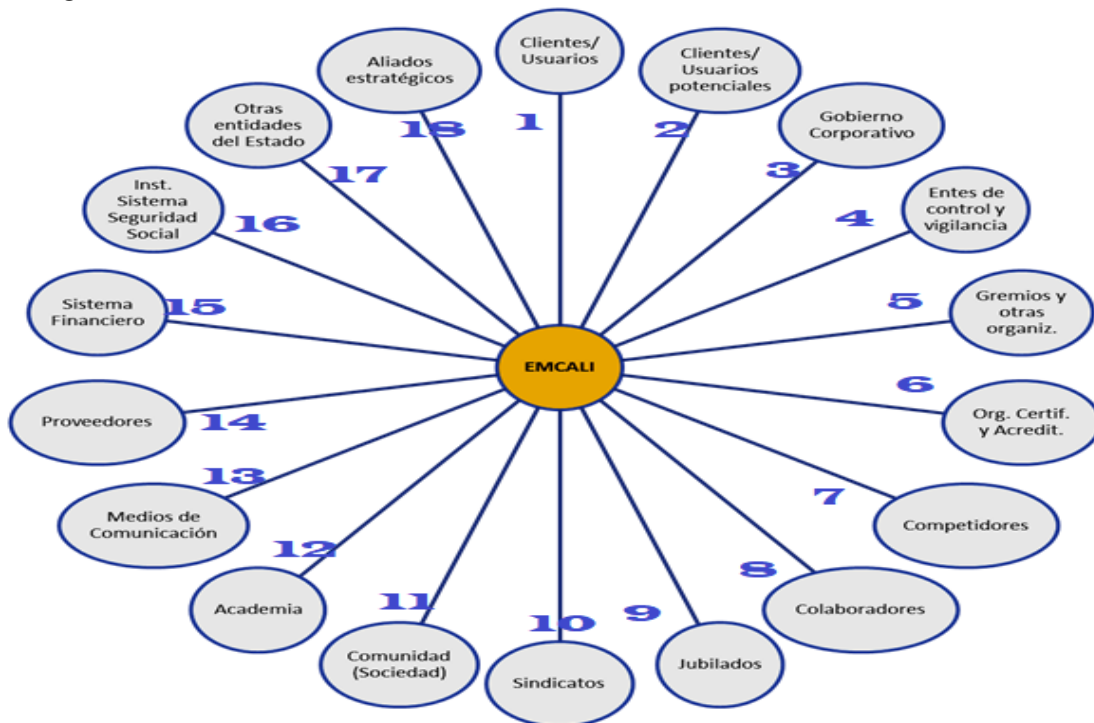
EMCALI

Clientes/ Usuarios
1

Clientes/ Usuarios potenciales
2

Gobierno Corporativo
3

Entes de control y vigilancia
4

Gremios y otras organiz.
5

Org. Certif. y Acredit.
6

Competidores
7

Colaboradores
8

Jubilados
9

Sindicatos
10

Comunidad (Sociedad)
11

Academia
12

Medios de Comunicación
13

Proveedores
14

Sistema Financiero
15

Inst. Sistema Seguridad Social
16

Otras entidades del Estado
17

Aliados estratégicos
18